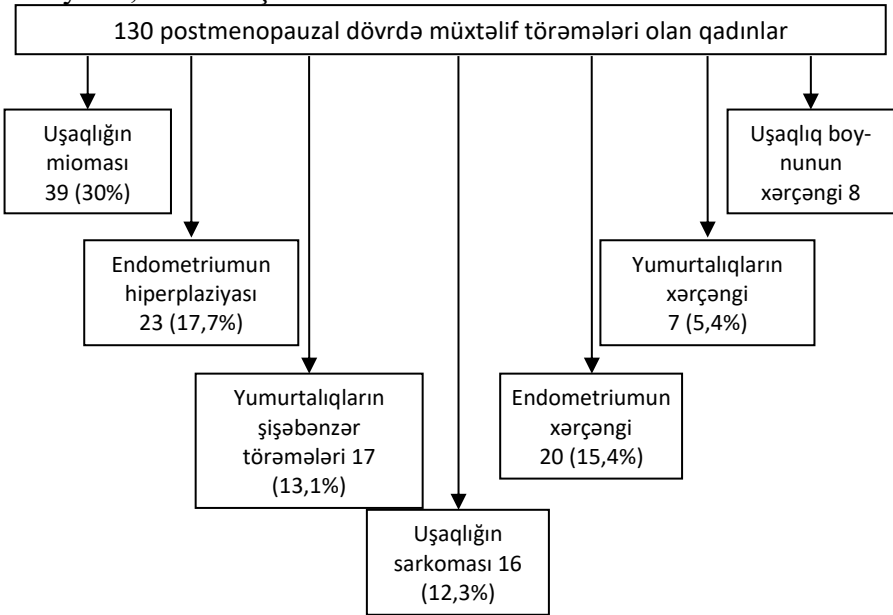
130 postmenopauzal dövrdə müxtəlif törəmələri olan qadınlar

Uşaqlığın mioması 39 (30%)

Endometriumun hiperplaziyası 23 (17,7%)

Yumurtalıqların şişəbənzər törəmələri 17 (13,1%)

Uşaqlığın sarkoması 16 (12,3%)

Endometriumun xərçəngi 20 (15,4%)

Yumurtalıqların xərçəngi 7 (5,4%)

Uşaqlıq boynunun xərçəngi 8